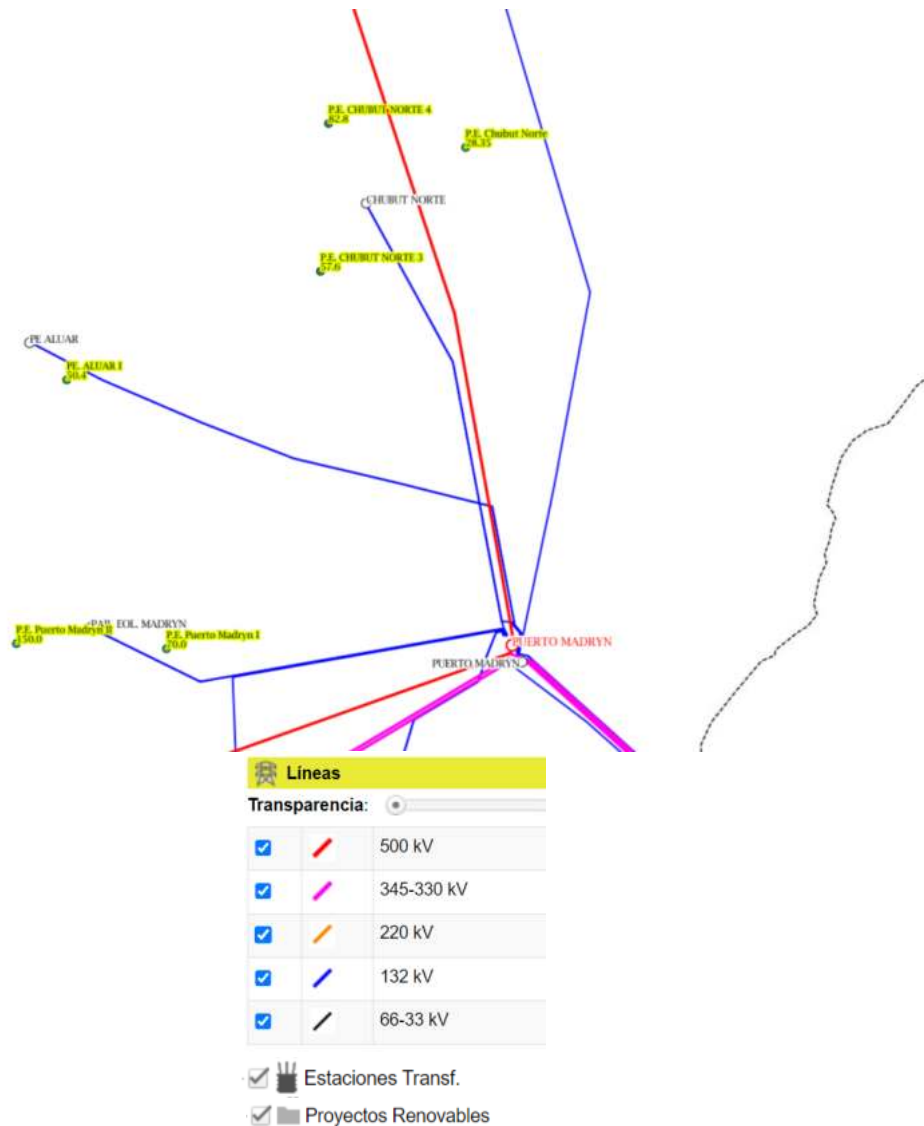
P.E. CHUBUT NORTE 4
82.8

P.E. Chubut Norte
28.35

CHUBUT NORTE

P.E. CHUBUT NORTE 3
57.6

PE ALUAR

P.E. ALUAR I
50.4

PAR. EOL. MADRYN
P.E. Puerto Madryn II
150.0

P.E. Puerto Madryn I
70.0

PUERTO MADRYN
PUERTO MADRYN

Líneas
Transparencia:

| | | |
|---|---|---|
| ☑ | / | 500 kV |
| ☑ | / | 345-330 kV |
| ☑ | / | 220 kV |
| ☑ | / | 132 kV |
| ☑ | / | 66-33 kV |

Estaciones Transf.
Proyectos Renovables